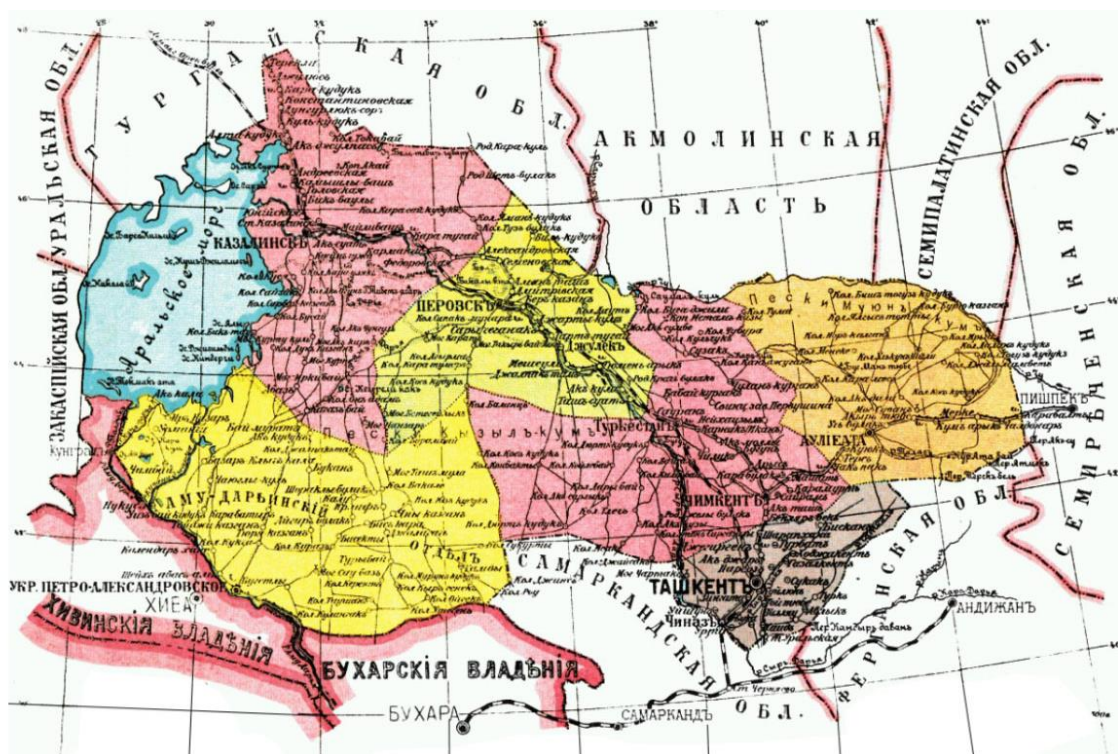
ТУРГАЙСКАЯ ОБЛ.
ЗАКАСПІЙСКАЯ ОБЛ.
УРАЛЬСКАЯ ОБЛ.
АКМОЛИНСКАЯ ОБЛАСТЬ
СЕМИПАЛАТИНСКАЯ ОБЛ.
СЕМИРѢЧЕНСКАЯ ОБЛ.
Аральское море
КАЗАЛИНСКЪ
ПЕРОВСКЪ
Джулекъ
Туркестанъ
ЧИМКЕНТЪ
АУЛІЕАТА
ПИШПЕКЪ
Пески Муюнъ-Кумъ
Пески Кызылъ-Кумъ
АМУ-ДАРЬИНСКІЙ ОТДѢЛЪ
Кунградъ
Нукусъ
УКР. ПЕТРО-АЛЕКСАНДРОВСКОЕ
ХИВА
ХИВИНСКІЯ ВЛАДѢНІЯ
БУХАРСКІЯ ВЛАДѢНІЯ
САМАРКАНДСКАЯ ОБЛ.
ТАШКЕНТЪ
Чиназъ
ФЕРГАНСКАЯ ОБЛ.
АНДИЖАНЪ
БУХАРА
САМАРКАНДЪ
Сыръ-Дарья
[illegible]